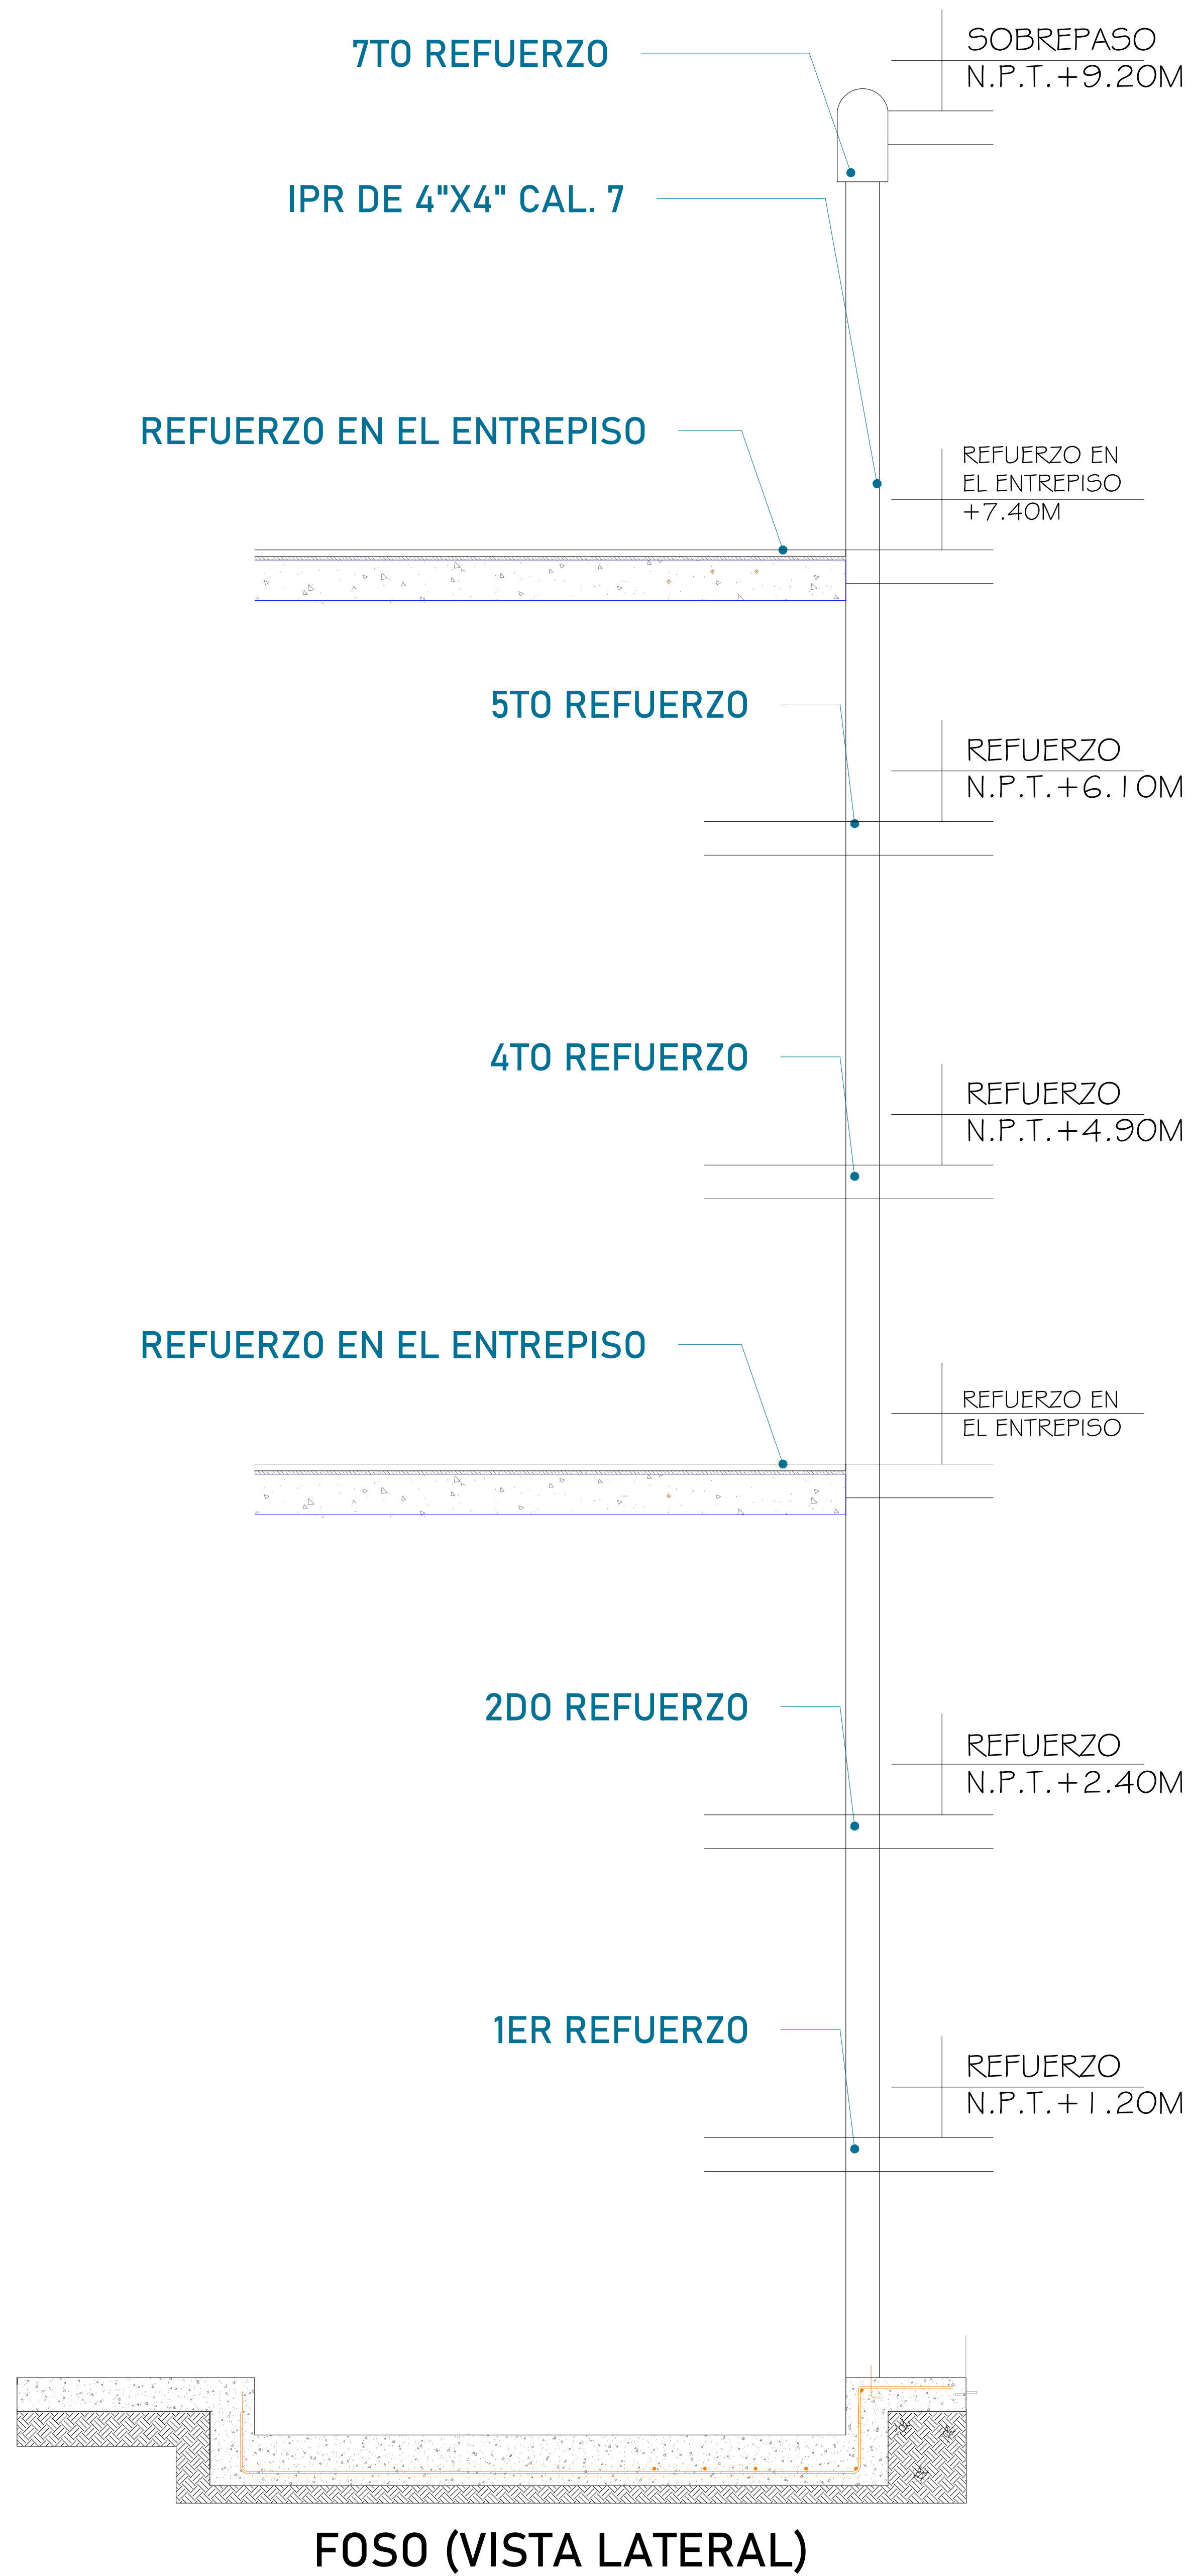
7TO REFUERZO

SOBREPASO
N.P.T.+9.20M

IPR DE 4"X4" CAL. 7

REFUERZO EN EL ENTREPISO

REFUERZO EN
EL ENTREPISO
+7.40M

5TO REFUERZO

REFUERZO
N.P.T.+6.10M

4TO REFUERZO

REFUERZO
N.P.T.+4.90M

REFUERZO EN EL ENTREPISO

REFUERZO EN
EL ENTREPISO

2DO REFUERZO

REFUERZO
N.P.T.+2.40M

1ER REFUERZO

REFUERZO
N.P.T.+1.20M

FOSO (VISTA LATERAL)